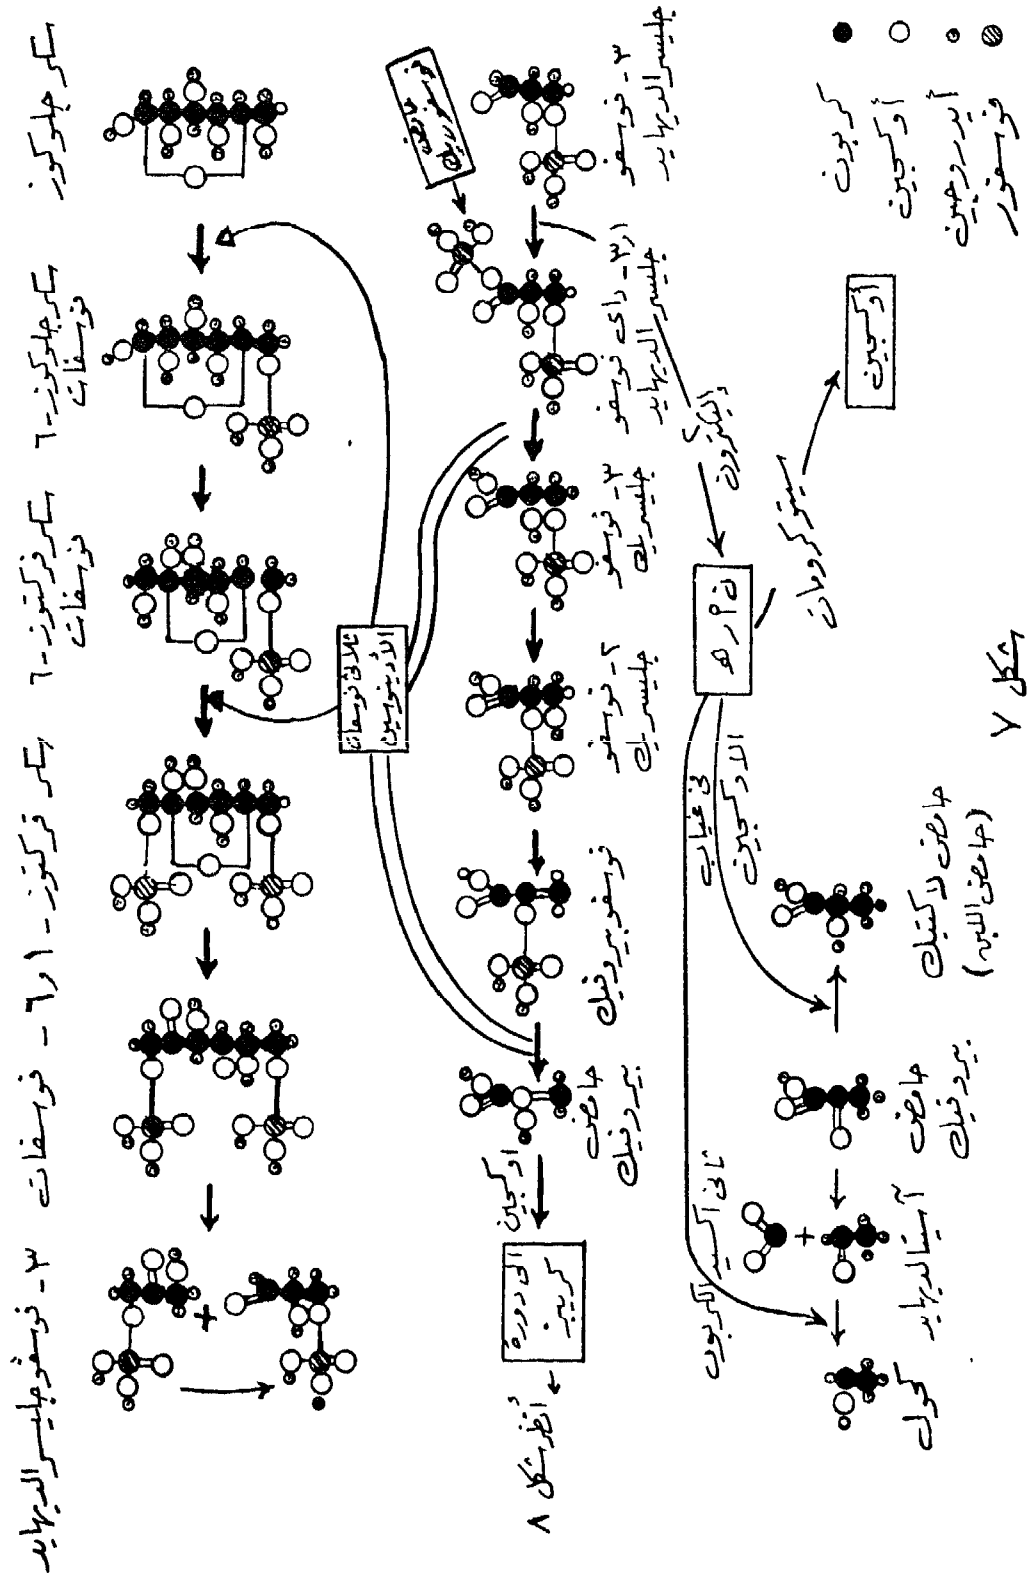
سكر جلوكوز

سكر جلوكوز ٦ - فوسفات

سكر فركتوز ٦ - فوسفات

سكر فركتوز ١ ، ٦ - فوسفات

٣ - فوسفوجليسر الدهايد

طاقة فوسفات الأدينوزين

٣ - فوسفو جليسر الدهايد

فوسفات غير عضوي

١ ، ٣ - داى فوسفو جليسر الدهايد

٣ - فوسفو جليسريك

٢ - فوسفو جليسريك

فوسفو بيروفيك

حامض بيروفيك

أوكسجين

الى دورة كريب
انظر شكل ٨

٢ الكترون

ن ا د ه

سيتوكرومات

أوكسجين

في غياب الأوكسجين

ثاني أكسيد الكربون

حامض بيروفيك

حامض لاكتيك
(حامض اللبن)

أسيتالدهايد

كحول

كربون
أوكسجين
أيدروجين
فوسفور

شكل ٧